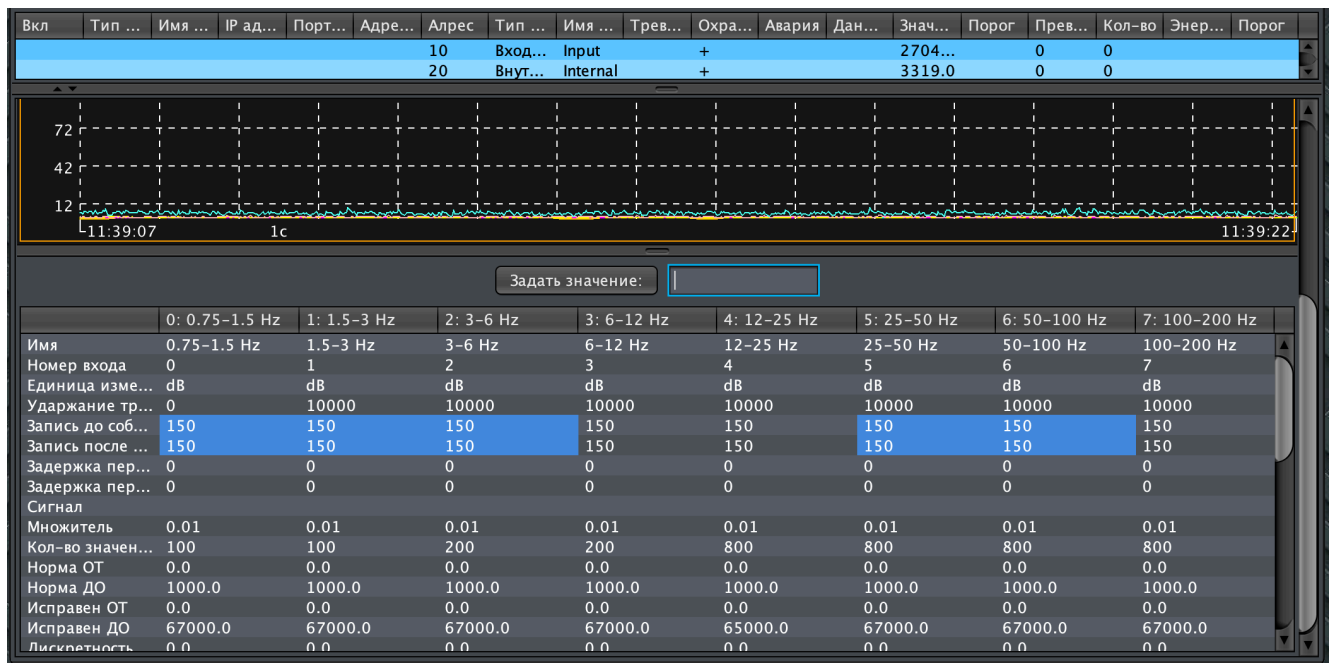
| Вкл | Тип ... | Имя ... | IP ад... | Порт... | Адре... | Алрес | Тип ... | Имя ... | Трев... | Охра... | Авария | Дан... | Знач... | Порог | Прев... | Кол-во | Энер... | Порог |
|---|---|---|---|---|---|---|---|---|---|---|---|---|---|---|---|---|---|---|
| | | | | | | 10 | Вход... | Input | | + | | | 2704... | | 0 | 0 | | |
| | | | | | | 20 | Внут... | Internal | | + | | | 3319.0 | | 0 | 0 | | |

72
42
12
11:39:07
1с
11:39:22

Задать значение:

| | 0: 0.75-1.5 Hz | 1: 1.5-3 Hz | 2: 3-6 Hz | 3: 6-12 Hz | 4: 12-25 Hz | 5: 25-50 Hz | 6: 50-100 Hz | 7: 100-200 Hz |
|---|---|---|---|---|---|---|---|---|
| Имя | 0.75-1.5 Hz | 1.5-3 Hz | 3-6 Hz | 6-12 Hz | 12-25 Hz | 25-50 Hz | 50-100 Hz | 100-200 Hz |
| Номер входа | 0 | 1 | 2 | 3 | 4 | 5 | 6 | 7 |
| Единица изме... | dB | dB | dB | dB | dB | dB | dB | dB |
| Ударжание тр... | 0 | 10000 | 10000 | 10000 | 10000 | 10000 | 10000 | 10000 |
| Запись до соб... | 150 | 150 | 150 | 150 | 150 | 150 | 150 | 150 |
| Запись после ... | 150 | 150 | 150 | 150 | 150 | 150 | 150 | 150 |
| Задержка пер... | 0 | 0 | 0 | 0 | 0 | 0 | 0 | 0 |
| Задержка пер... | 0 | 0 | 0 | 0 | 0 | 0 | 0 | 0 |
| Сигнал | | | | | | | | |
| Множитель | 0.01 | 0.01 | 0.01 | 0.01 | 0.01 | 0.01 | 0.01 | 0.01 |
| Кол-во значен... | 100 | 100 | 200 | 200 | 800 | 800 | 800 | 800 |
| Норма ОТ | 0.0 | 0.0 | 0.0 | 0.0 | 0.0 | 0.0 | 0.0 | 0.0 |
| Норма ДО | 1000.0 | 1000.0 | 1000.0 | 1000.0 | 1000.0 | 1000.0 | 1000.0 | 1000.0 |
| Исправен ОТ | 0.0 | 0.0 | 0.0 | 0.0 | 0.0 | 0.0 | 0.0 | 0.0 |
| Исправен ДО | 67000.0 | 67000.0 | 67000.0 | 67000.0 | 65000.0 | 67000.0 | 67000.0 | 67000.0 |
| Дискретность | 0.0 | 0.0 | 0.0 | 0.0 | 0.0 | 0.0 | 0.0 | 0.0 |